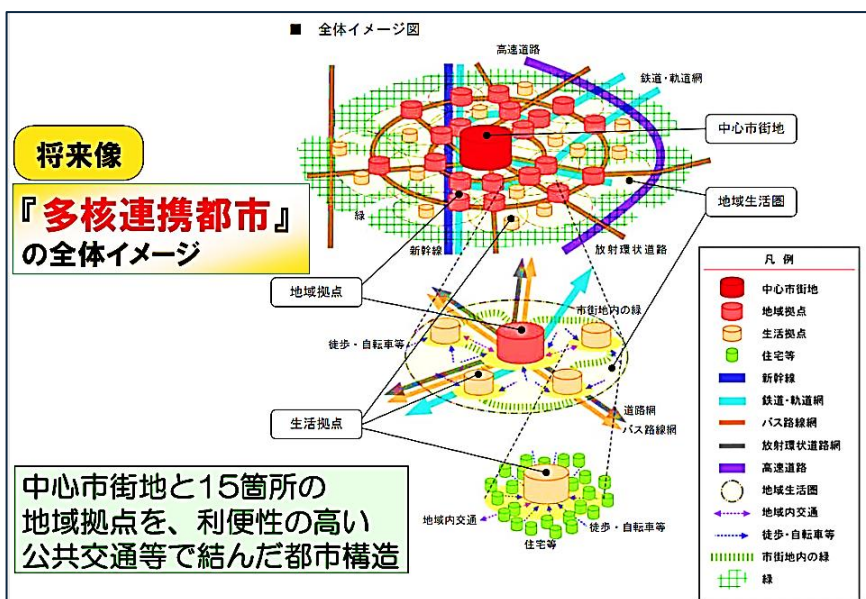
■ 全体イメージ図

高速道路

鉄道・軌道網

中心市街地

将来像

『多核連携都市』
の全体イメージ

地域生活圏

緑

新幹線

放射環状道路

地域拠点

市街地内の緑

徒歩・自転車等

道路網

バス路線網

生活拠点

地域内交通

徒歩・自転車等

住宅等

中心市街地と15箇所の
地域拠点を、利便性の高い
公共交通等で結んだ都市構造

凡例
中心市街地
地域拠点
生活拠点
住宅等
新幹線
鉄道・軌道網
バス路線網
放射環状道路網
高速道路
地域生活圏
地域内交通
徒歩・自転車等
市街地内の緑
緑